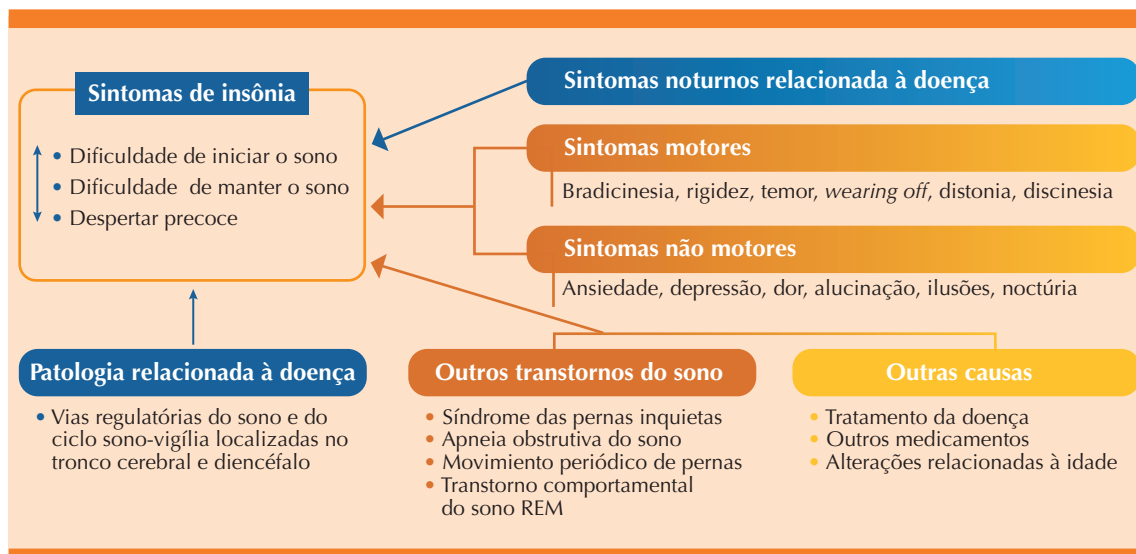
Sintomas de insônia

• Dificuldade de iniciar o sono
• Dificuldade de manter o sono
• Despertar precoce

Sintomas noturnos relacionada à doença

Sintomas motores

Bradicinesia, rigidez, temor, *wearing off*, distonia, discinesia

Sintomas não motores

Ansiedade, depressão, dor, alucinação, ilusões, noctúria

Patologia relacionada à doença

• Vias regulatórias do sono e do ciclo sono-vigília localizadas no tronco cerebral e diencéfalo

Outros transtornos do sono

• Síndrome das pernas inquietas
• Apneia obstrutiva do sono
• Movimiento periódico de pernas
• Transtorno comportamental do sono REM

Outras causas

• Tratamento da doença
• Outros medicamentos
• Alterações relacionadas à idade